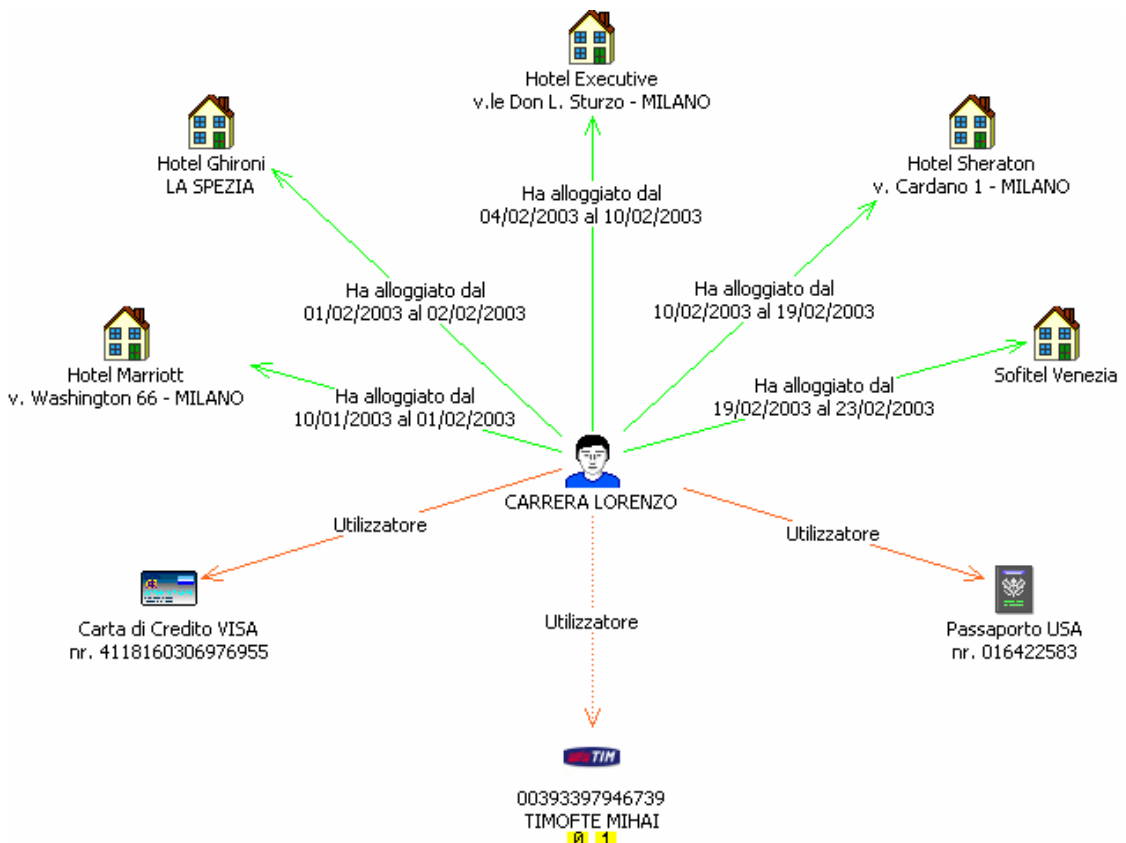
Hotel Executive
v.le Don L. Sturzo - MILANO

Hotel Ghironi
LA SPEZIA

Hotel Sheraton
v. Cardano 1 - MILANO

Ha alloggiato dal
04/02/2003 al 10/02/2003

Ha alloggiato dal
01/02/2003 al 02/02/2003

Ha alloggiato dal
10/02/2003 al 19/02/2003

Hotel Marriott
v. Washington 66 - MILANO

Ha alloggiato dal
10/01/2003 al 01/02/2003

Ha alloggiato dal
19/02/2003 al 23/02/2003

Sofitel Venezia

CARRERA LORENZO

Utilizzatore

Utilizzatore

Utilizzatore

Carta di Credito VISA
nr. 4118160306976955

Passaporto USA
nr. 016422583

TIM

00393397946739
TIMOFTE MIHAI
0 1